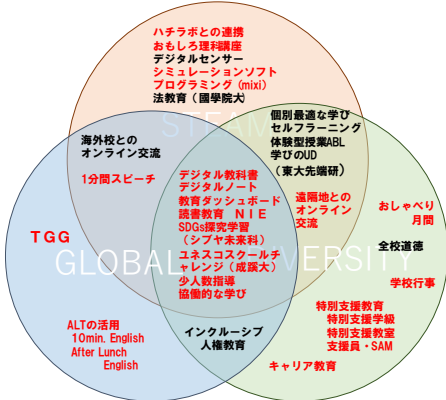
ハチラボとの連携
おもしろ理科講座
デジタルセンサー
シミュレーションソフト
プログラミング（mixi）
法教育（國學院大）

STEAM

海外校との
オンライン交流

1分間スピーチ

個別最適な学び
セルフラーニング
体験型授業ABL
学びのUD
（東大先端研）

デジタル教科書
デジタルノート
教育ダッシュボード
読書教育 NIE
SDGs探究学習
（シブヤ未来科）
ユネスコスクールチャレンジ（成蹊大）
少人数指導
協働的な学び

遠隔地との
オンライン
交流

おしゃべり
月間

TGG

GLOBAL

DIVERSITY

全校道徳

学校行事

ALTの活用
10min. English
After Lunch
English

インクルーシブ
人権教育

特別支援教育
特別支援学級
特別支援教室
支援員・SAM

キャリア教育